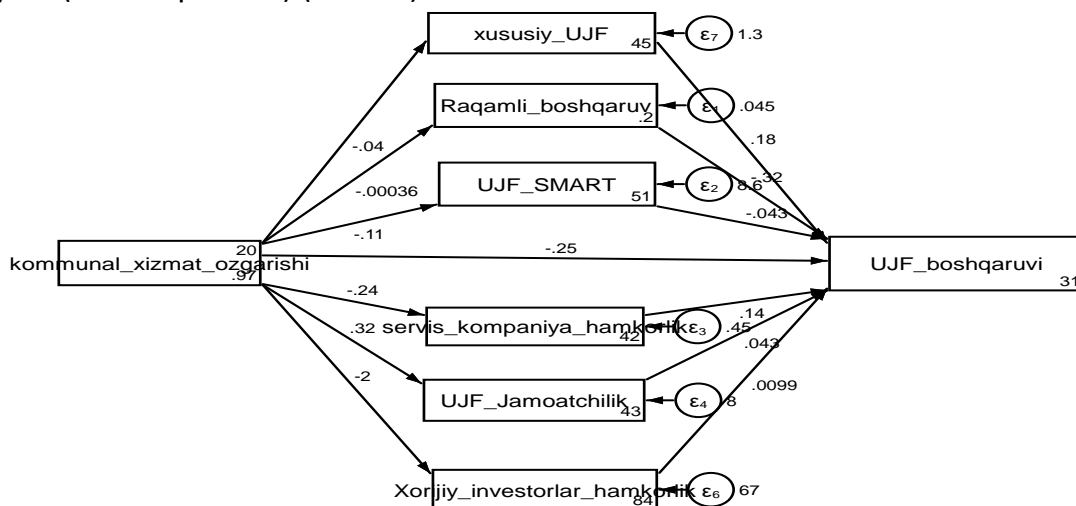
xususiy_UJF
45
$\varepsilon_7$ 1.3
Raqamli_boshqaruv
.2
$\varepsilon_1$ .045
.18
-.04
UJF_SMART
51
$\varepsilon_2$ 8.6
-.32
-.00036
-.043
-.11
20
.97
kommunal_xizmat_ozgarishi
-.25
UJF_boshqaruvi
31
-.24
servis_kompaniya_hamkorlik
42
$\varepsilon_3$ .45
.14
.32
.043
-2
UJF_Jamoatchilik
43
$\varepsilon_4$ 8
.0099
Xorijiy_investorlar_hamkorlik
84
$\varepsilon_6$ 67